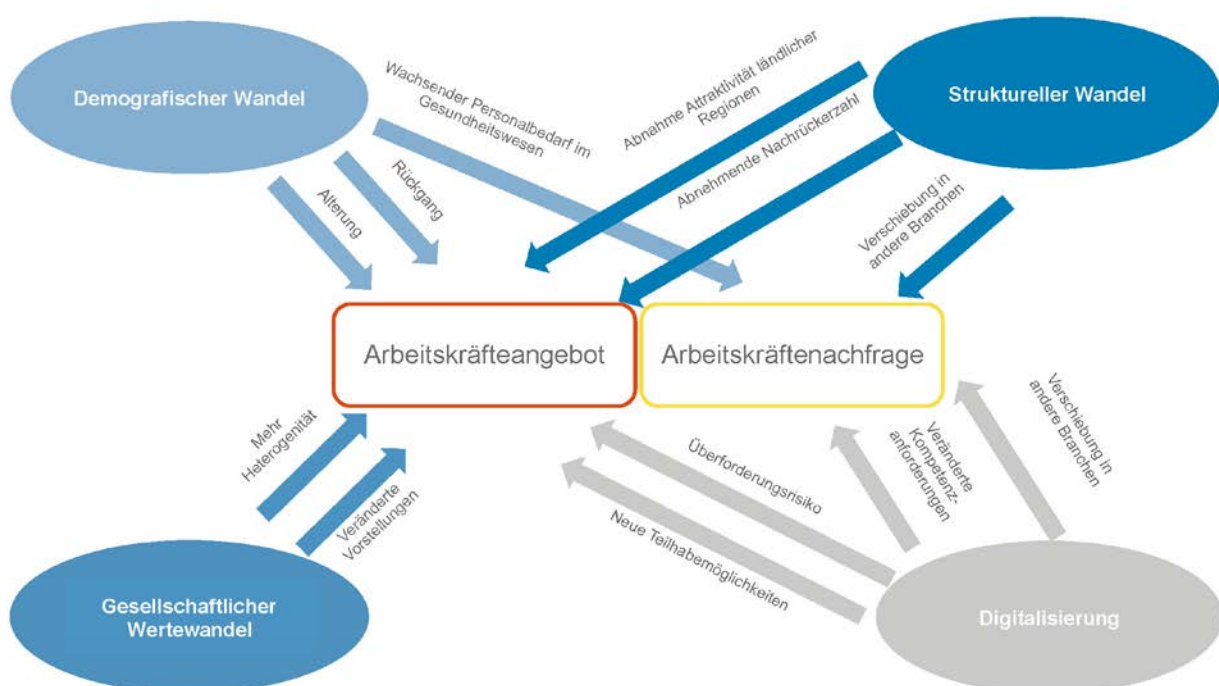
Demografischer Wandel

Wachsender Personalbedarf im Gesundheitswesen

Abnahme Attraktivität ländlicher Regionen

Struktureller Wandel

Alterung

Rückgang

Abnehmende Nachrückerzahl

Verschiebung in andere Branchen

Arbeitskräfteangebot

Arbeitskräftenachfrage

Mehr Heterogenität

Veränderte Vorstellungen

Überforderungsrisiko

Neue Teilhabemöglichkeiten

Veränderte Kompetenzanforderungen

Verschiebung in andere Branchen

Gesellschaftlicher Wertewandel

Digitalisierung